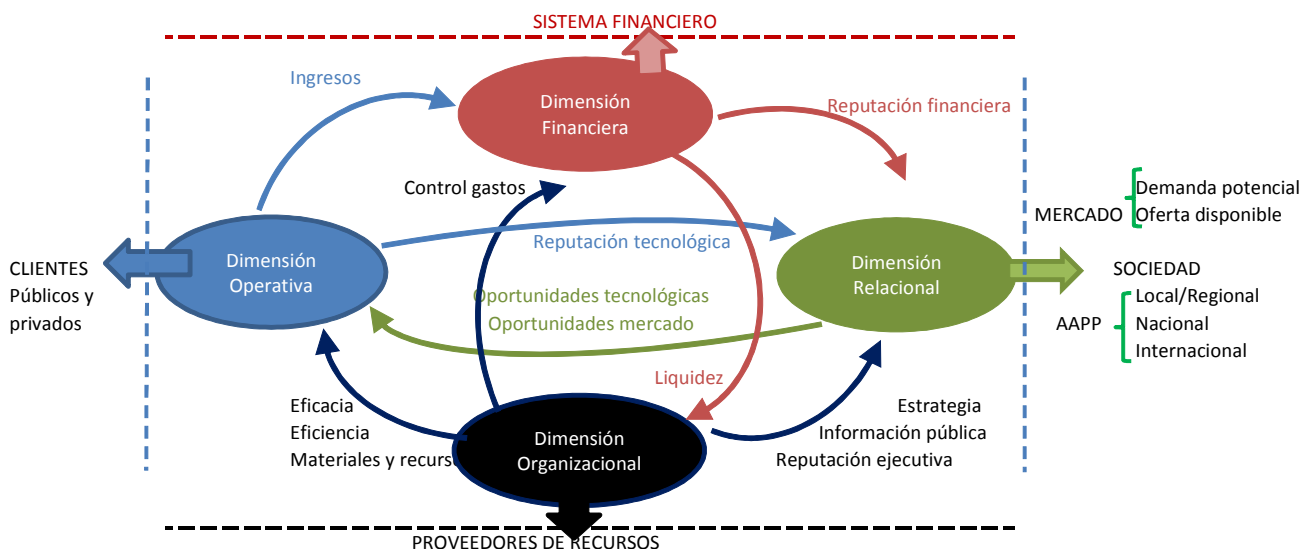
SISTEMA FINANCIERO

Ingresos

Dimensión Financiera

Reputación financiera

Control gastos

MERCADO

Demanda potencial
Oferta disponible

CLIENTES
Públicos y privados

Dimensión Operativa

Reputación tecnológica

Dimensión Relacional

SOCIEDAD

Oportunidades tecnológicas
Oportunidades mercado

AAPP

Local/Regional
Nacional
Internacional

Liquidez

Eficacia
Eficiencia
Materiales y recurs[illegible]

Dimensión Organizacional

Estrategia
Información pública
Reputación ejecutiva

PROVEEDORES DE RECURSOS